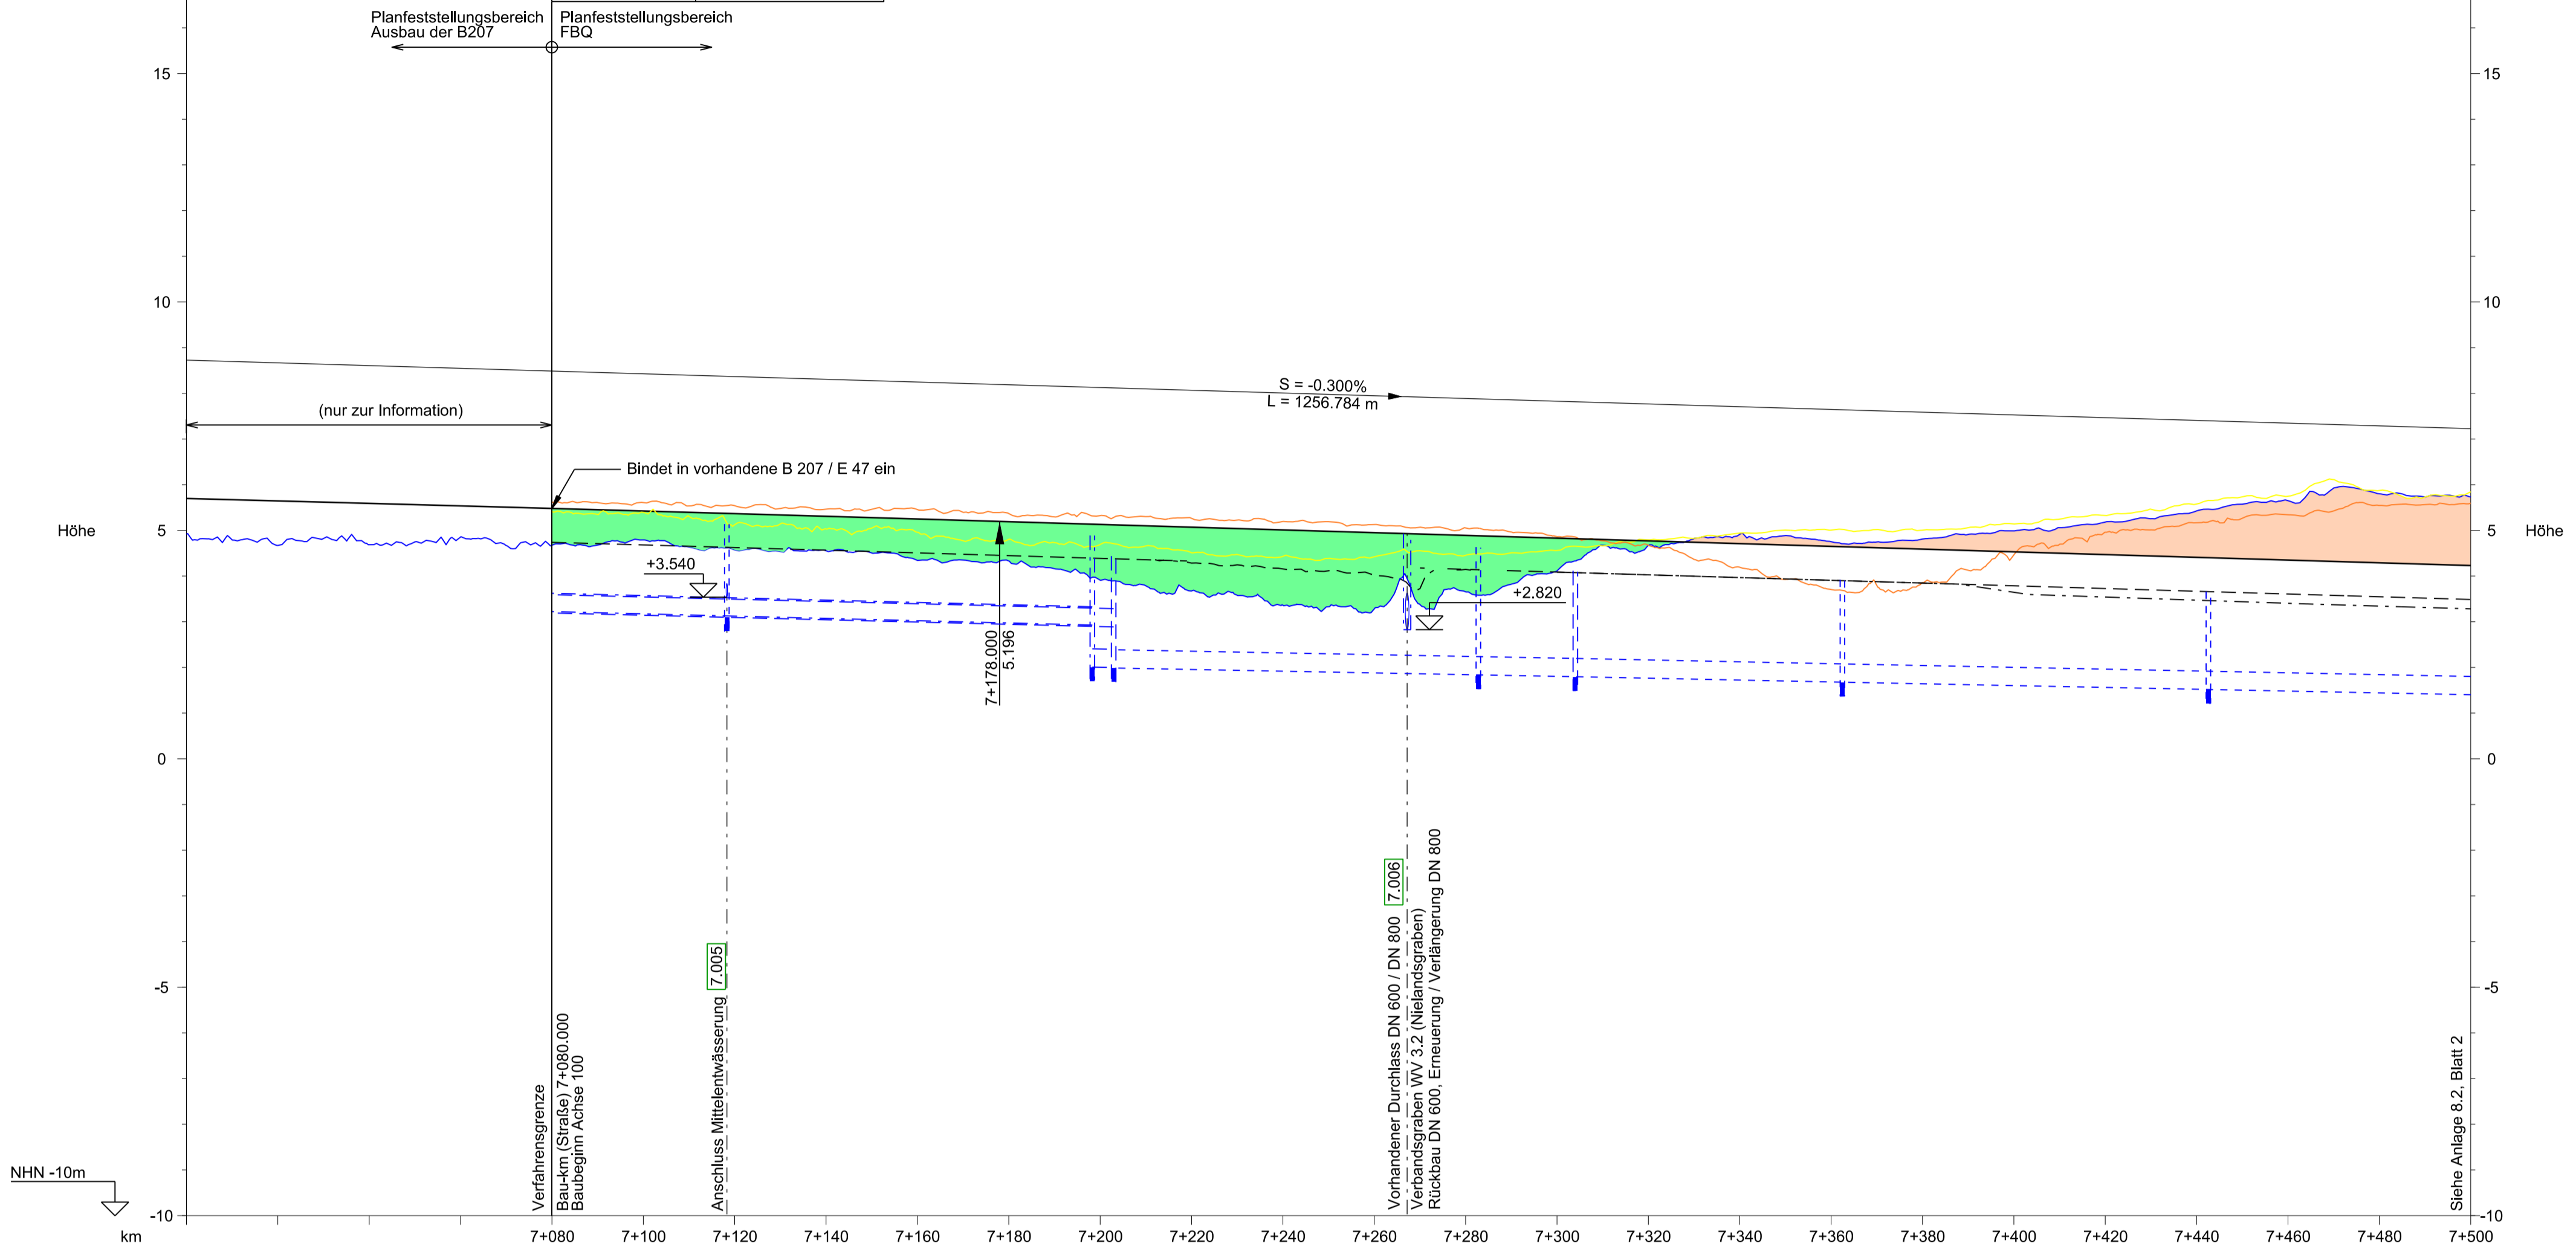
Planfeststellungsbereich Ausbau der B207

Planfeststellungsbereich FBQ

15

10

5

0

-5

-10

Höhe

S = -0.300%
L = 1256.784 m

(nur zur Information)

Bindet in vorhandene B 207 / E 47 ein

+3.540

+2.820

7+178.000
5.196

7.005

7.006

Verfahrensgrenze

Bau-km (Straße) 7+080.000
Baubeginn Achse 100

Anschluss Mittelentwässerung

Vorhandener Durchlass DN 600 / DN 800
Verbandsgraben WV 3.2 (Nielandsgraben)
Rückbau DN 600, Erneuerung / Verlängerung DN 800

Siehe Anlage 8.2, Blatt 2

NHN -10m

km

7+080 7+100 7+120 7+140 7+160 7+180 7+200 7+220 7+240 7+260 7+280 7+300 7+320 7+340 7+360 7+380 7+400 7+420 7+440 7+460 7+480 7+500

15

10

5

0

-5

-10

Höhe